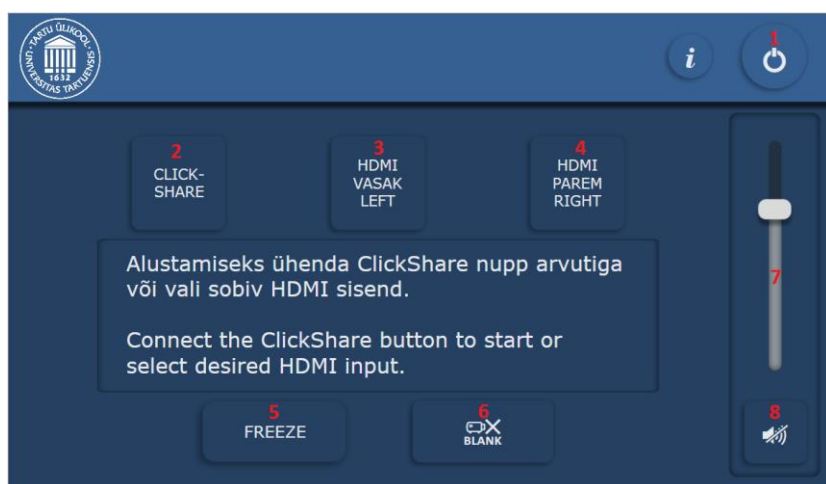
TARTU ÜLIKOOL UNIVERSITAS TARTUENSIS 1632

i

1

2
CLICK-SHARE

3
HDMI VASAK LEFT

4
HDMI PAREM RIGHT

Alustamiseks ühenda ClickShare nupp arvutiga või vali sobiv HDMI sisend.

Connect the ClickShare button to start or select desired HDMI input.

7

5
FREEZE

6
BLANK

8